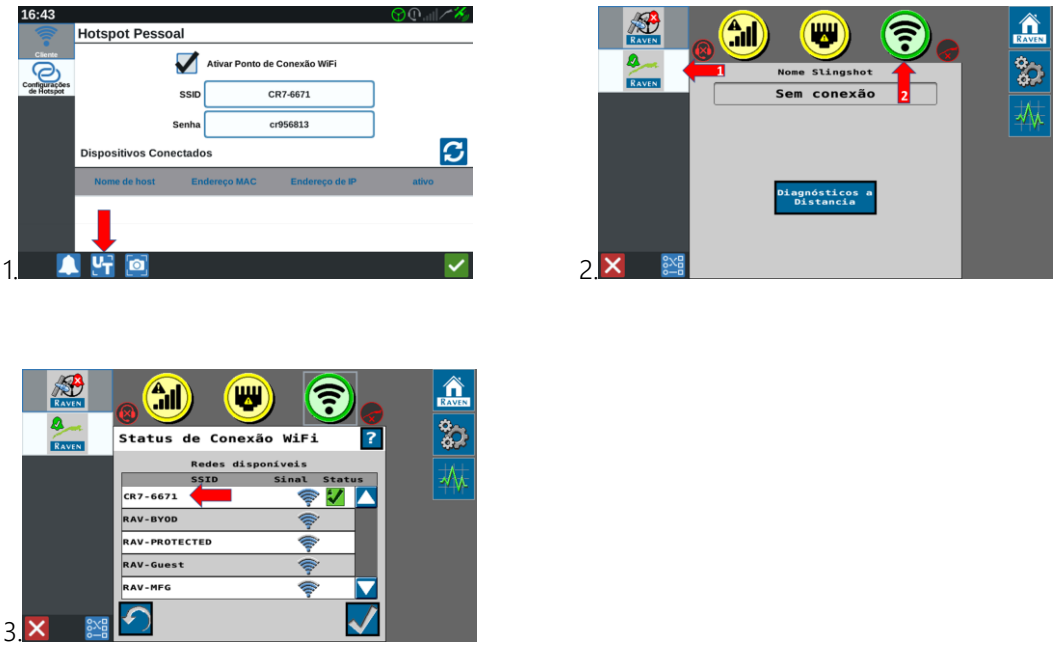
1.
16:43
Cliente
Configurações de Hotspot
Hotspot Pessoal
Ativar Ponto de Conexão WiFi
SSID CR7-6671
Senha cr956813
Dispositivos Conectados

| Nome de host | Endereço MAC | Endereço de IP | ativo |
|---|---|---|---|

2.
RAVEN
RAVEN
1
2
Nome Slingshot
Sem conexão
Diagnósticos a Distancia
RAVEN

3.
RAVEN
RAVEN
Status de Conexão WiFi
?
Redes disponíveis

| SSID | Sinal | Status |
|---|---|---|
| CR7-6671 | | |
| RAV-BYOD | | |
| RAV-PROTECTED | | |
| RAV-Guest | | |
| RAV-MFG | | |

RAVEN